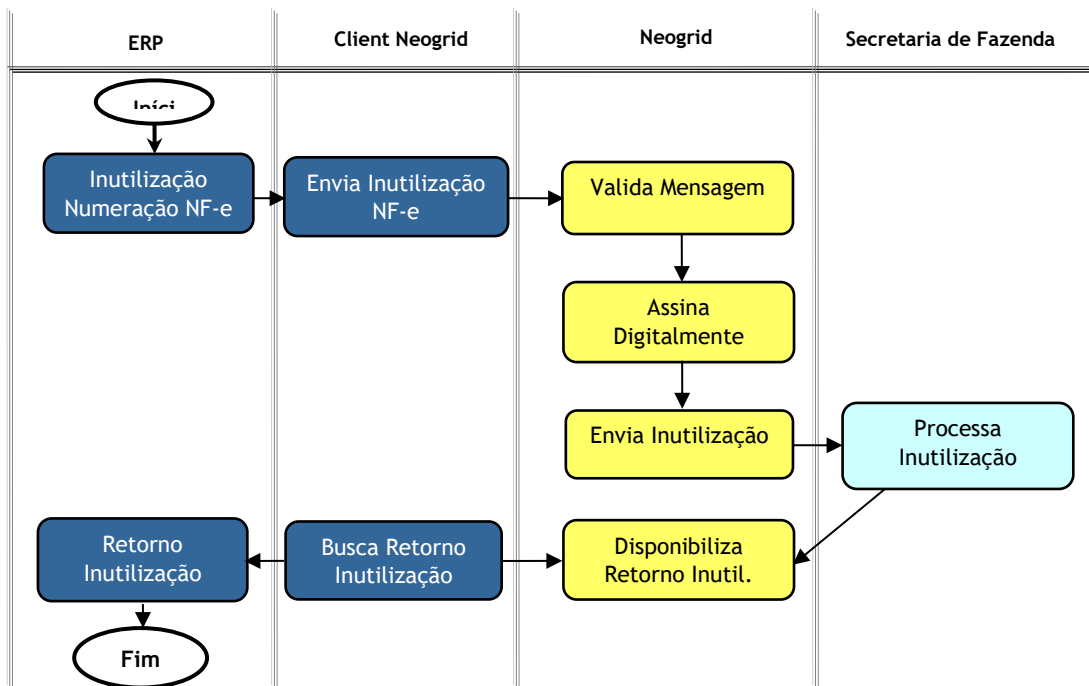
| ERP | Client Neogrid | Neogrid | Secretaria de Fazenda |
|---|---|---|---|

Iníci

Inutilização Numeração NF-e

Envia Inutilização NF-e

Valida Mensagem

Assina Digitalmente

Envia Inutilização

Processa Inutilização

Disponibiliza Retorno Inutil.

Busca Retorno Inutilização

Retorno Inutilização

Fim